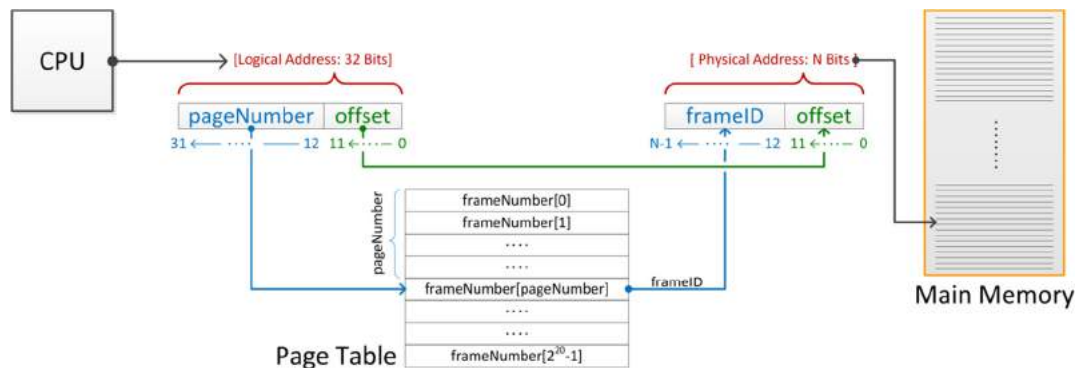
CPU

[Logical Address: 32 Bits]

pageNumber offset

31 ← ···· — 12 11 ← ···· — 0

[ Physical Address: N Bits ]

frameID offset

N-1 ← ···· — 12 11 ← ···· — 0

pageNumber

frameNumber[0]

frameNumber[1]

····

····

frameNumber[pageNumber]

····

····

frameNumber[$2^{20}$-1]

frameID

Page Table

Main Memory